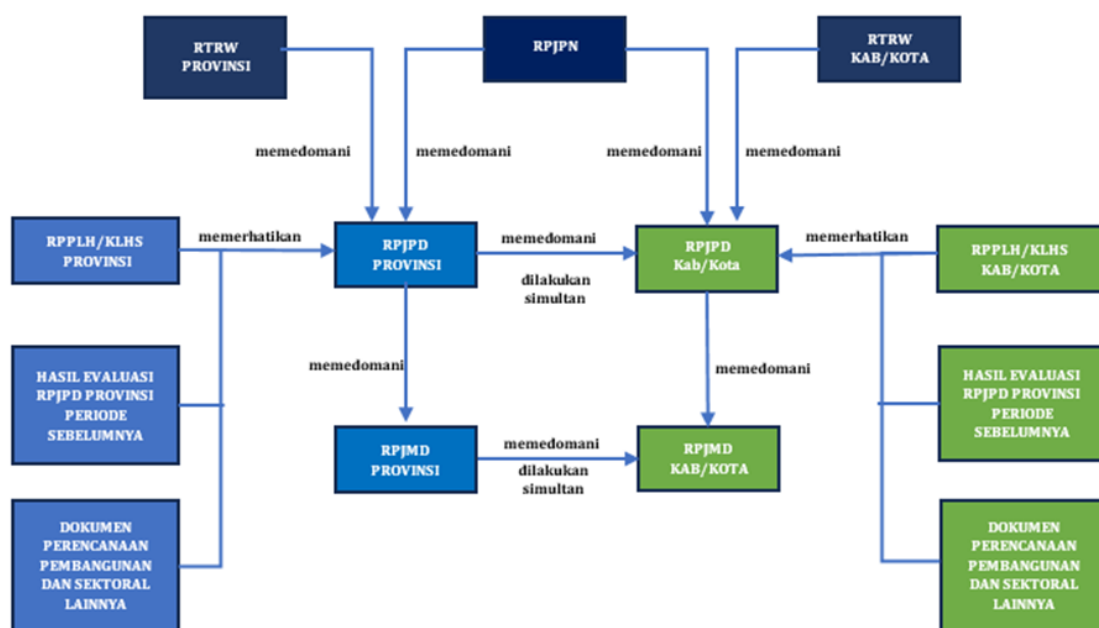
RTRW PROVINSI

RPJPN

RTRW KAB/KOTA

memedomani

memedomani

memedomani

memedomani

RPPLH/KLHS PROVINSI

memerhatikan

RPJPD PROVINSI

memedomani

dilakukan simultan

RPJPD Kab/Kota

memerhatikan

RPPLH/KLHS KAB/KOTA

HASIL EVALUASI RPJPD PROVINSI PERIODE SEBELUMNYA

memedomani

memedomani

HASIL EVALUASI RPJPD PROVINSI PERIODE SEBELUMNYA

RPJMD PROVINSI

memedomani

dilakukan simultan

RPJMD KAB/KOTA

DOKUMEN PERENCANAAN PEMBANGUNAN DAN SEKTORAL LAINNYA

DOKUMEN PERENCANAAN PEMBANGUNAN DAN SEKTORAL LAINNYA